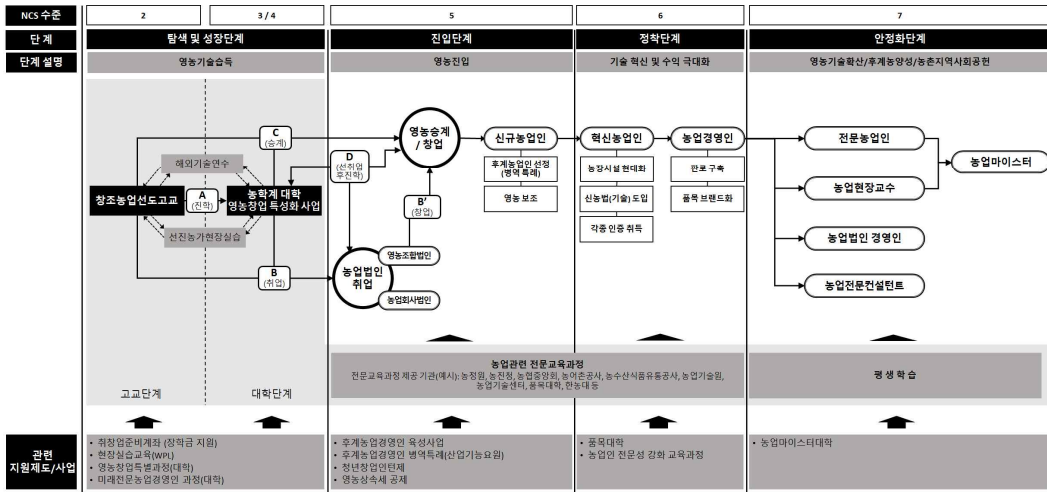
NCS 수준
2
3 / 4
5
6
7

단 계
탐색 및 성장단계
진입단계
정착단계
안정화단계

단계 설명
영농기술습득
영농진입
기술 혁신 및 수익 극대화
영농기술확산/후계농양성/농촌지역사회공헌

해외기술연수
창조농업선도고교
A (진학)
농학계 대학 영농창업 특성화 사업
선진농가현장실습
C (승계)
B (취업)
D (선취업 후진학)
영농승계 / 창업
B' (창업)
농업법인 취업
영농조합법인
농업회사법인
신규농업인
후계농업인 선정 (병역특례)
영농 보조
혁신농업인
농장시설 현대화
신농법(기술) 도입
각종 인증 취득
농업경영인
판로 구축
품목 브랜드화
전문농업인
농업현장교수
농업법인 경영인
농업전문컨설턴트
농업마이스터

고교단계
대학단계

농업관련 전문교육과정
전문교육과정 제공 기관(예시): 농정원, 농진청, 농협중앙회, 농어촌공사, 농수산식품유통공사, 농업기술원, 농업기술센터, 품목대학, 한농대등

평생학습

관련 지원제도/사업
• 취창업준비계좌 (장학금 지원)
• 현장실습교육(WPL)
• 영농창업특별과정(대학)
• 미래전문농업경영인 과정(대학)
• 후계농업경영인 육성사업
• 후계농업경영인 병역특례(산업기능요원)
• 청년창업인턴제
• 영농상속세 공제
• 품목대학
• 농업인 전문성 강화 교육과정
• 농업마이스터대학